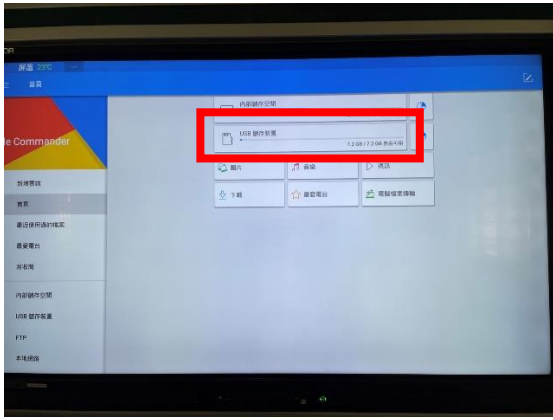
屏道 29°C

首頁

le Commander

新增書籤

首頁

最近使用過的檔案

最愛電台

所有項

內部儲存空間

USB 儲存裝置

FTP

本地網路

內部儲存空間

USB 儲存裝置

1.2 GB / 7.2 GB 免費/可用

圖片

音樂

視訊

下載

最愛電台

電腦檔案傳輸